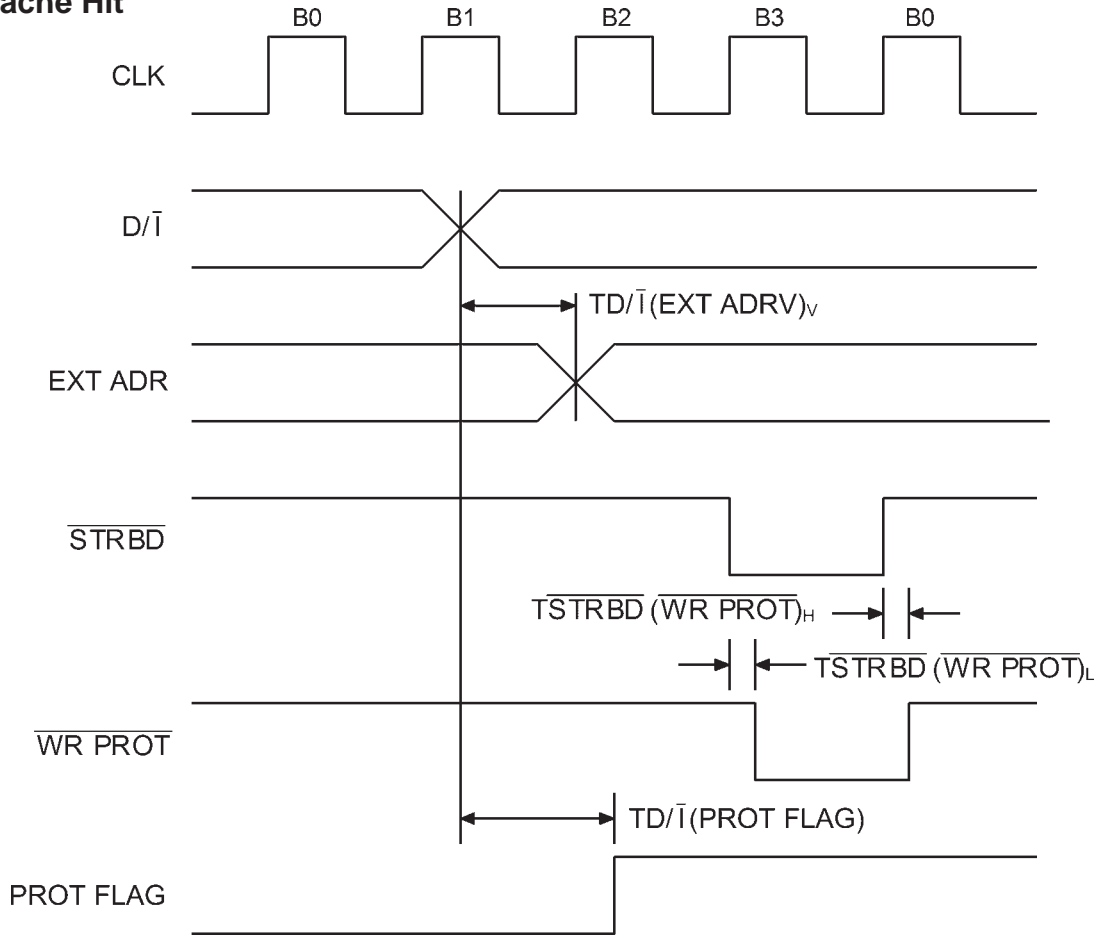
ache Hit

B0 B1 B2 B3 B0

CLK

$D/\overline{I}$

$TD/\overline{I}(EXT\ ADRV)_V$

EXT ADR

$\overline{STRBD}$

$T\overline{STRBD}\ (\overline{WR\ PROT})_H$

$T\overline{STRBD}\ (\overline{WR\ PROT})_L$

$\overline{WR\ PROT}$

$TD/\overline{I}(PROT\ FLAG)$

PROT FLAG